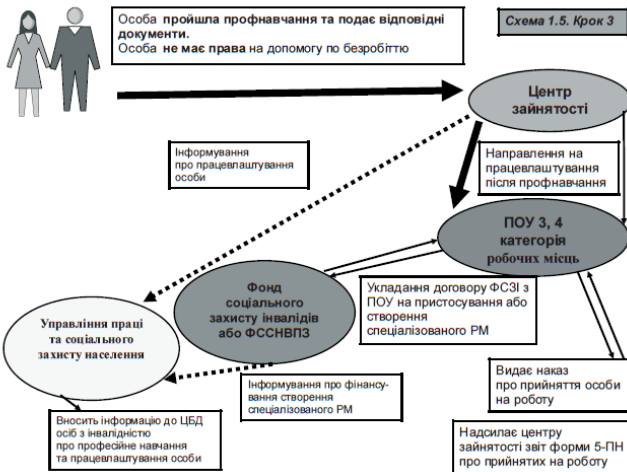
Особа **пройшла профнавчання та подає відповідні документи.**
Особа **не має права** на допомогу по безробіттю

*Схема 1.5. Крок 3*

Центр зайнятості

Інформування про працевлаштування особи

Направлення на працевлаштування після профнавчання

ПОУ 3, 4 категорія робочих місць

Фонд соціального захисту інвалідів або ФССНВПЗ

Укладання договору ФСЗІ з ПОУ на пристосування або створення спеціалізованого РМ

Управління праці та соціального захисту населення

Інформування про фінансування створення спеціалізованого РМ

Видає наказ про прийняття особи на роботу

Вносить інформацію до ЦБД осіб з інвалідністю про професійне навчання та працевлаштування особи

Надсилає центру зайнятості звіт форми 5-ПН про прийнятих на роботу